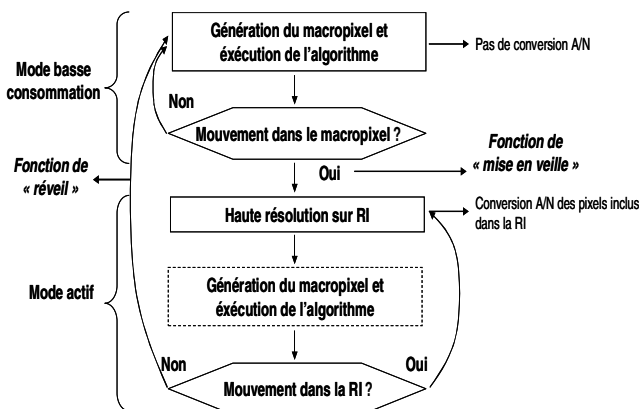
Mode basse consommation

Génération du macropixel et éxécution de l'algorithme

Pas de conversion A/N

Non

Mouvement dans le macropixel ?

Fonction de « réveil »

Oui

Fonction de « mise en veille »

Haute résolution sur RI

Conversion A/N des pixels inclus dans la RI

Mode actif

Génération du macropixel et éxécution de l'algorithme

Non

Oui

Mouvement dans la RI ?